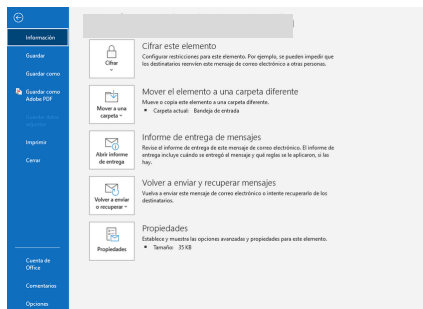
Información

Guardar

Guardar como

Guardar como Adobe PDF

Guardar datos adjuntos

Imprimir

Cerrar

Cuenta de Office

Comentarios

Opciones

Cifrar

Cifrar este elemento
Configurar restricciones para este elemento. Por ejemplo, se pueden impedir que los destinatarios reenvíen este mensaje de correo electrónico a otras personas.

Mover a una carpeta

Mover el elemento a una carpeta diferente
Mueve o copia este elemento a una carpeta diferente.
• Carpeta actual: Bandeja de entrada

Abrir informe de entrega

Informe de entrega de mensajes
Revise el informe de entrega de este mensaje de correo electrónico. El informe de entrega incluye cuándo se entregó el mensaje y qué reglas se le aplicaron, si las hay.

Volver a enviar o recuperar

Volver a enviar y recuperar mensajes
Vuelva a enviar este mensaje de correo electrónico o intente recuperarlo de los destinatarios.

Propiedades

Propiedades
Establece y muestra las opciones avanzadas y propiedades para este elemento.
• Tamaño: 35 KB